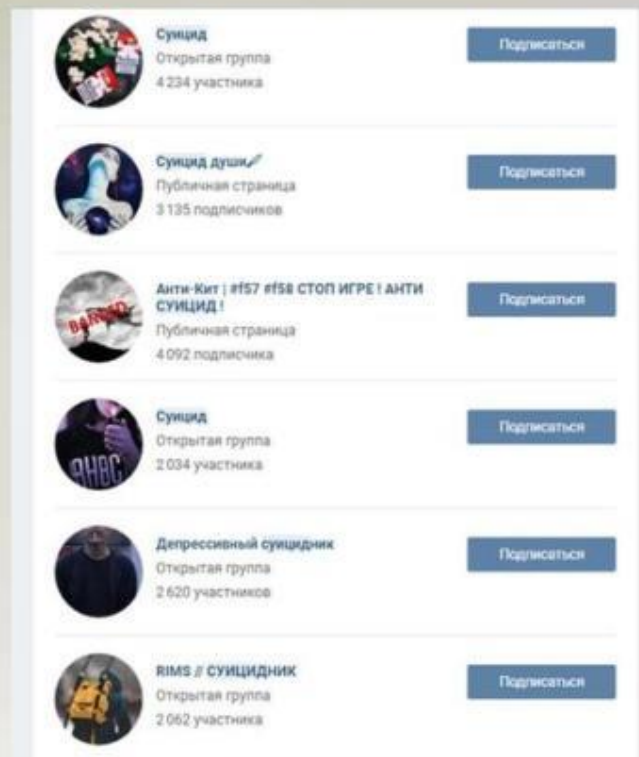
Суицид
Открытая группа
4 234 участника
Подписаться

Суицид души
Публичная страница
3 135 подписчиков
Подписаться

Анти-Кит | #f57 #f58 СТОП ИГРЕ ! АНТИ СУИЦИД !
Публичная страница
4 092 подписчика
Подписаться

Суицид
Открытая группа
2 034 участника
Подписаться

Депрессивный суицидник
Открытая группа
2 620 участников
Подписаться

RIMS // СУИЦИДНИК
Открытая группа
2 062 участника
Подписаться